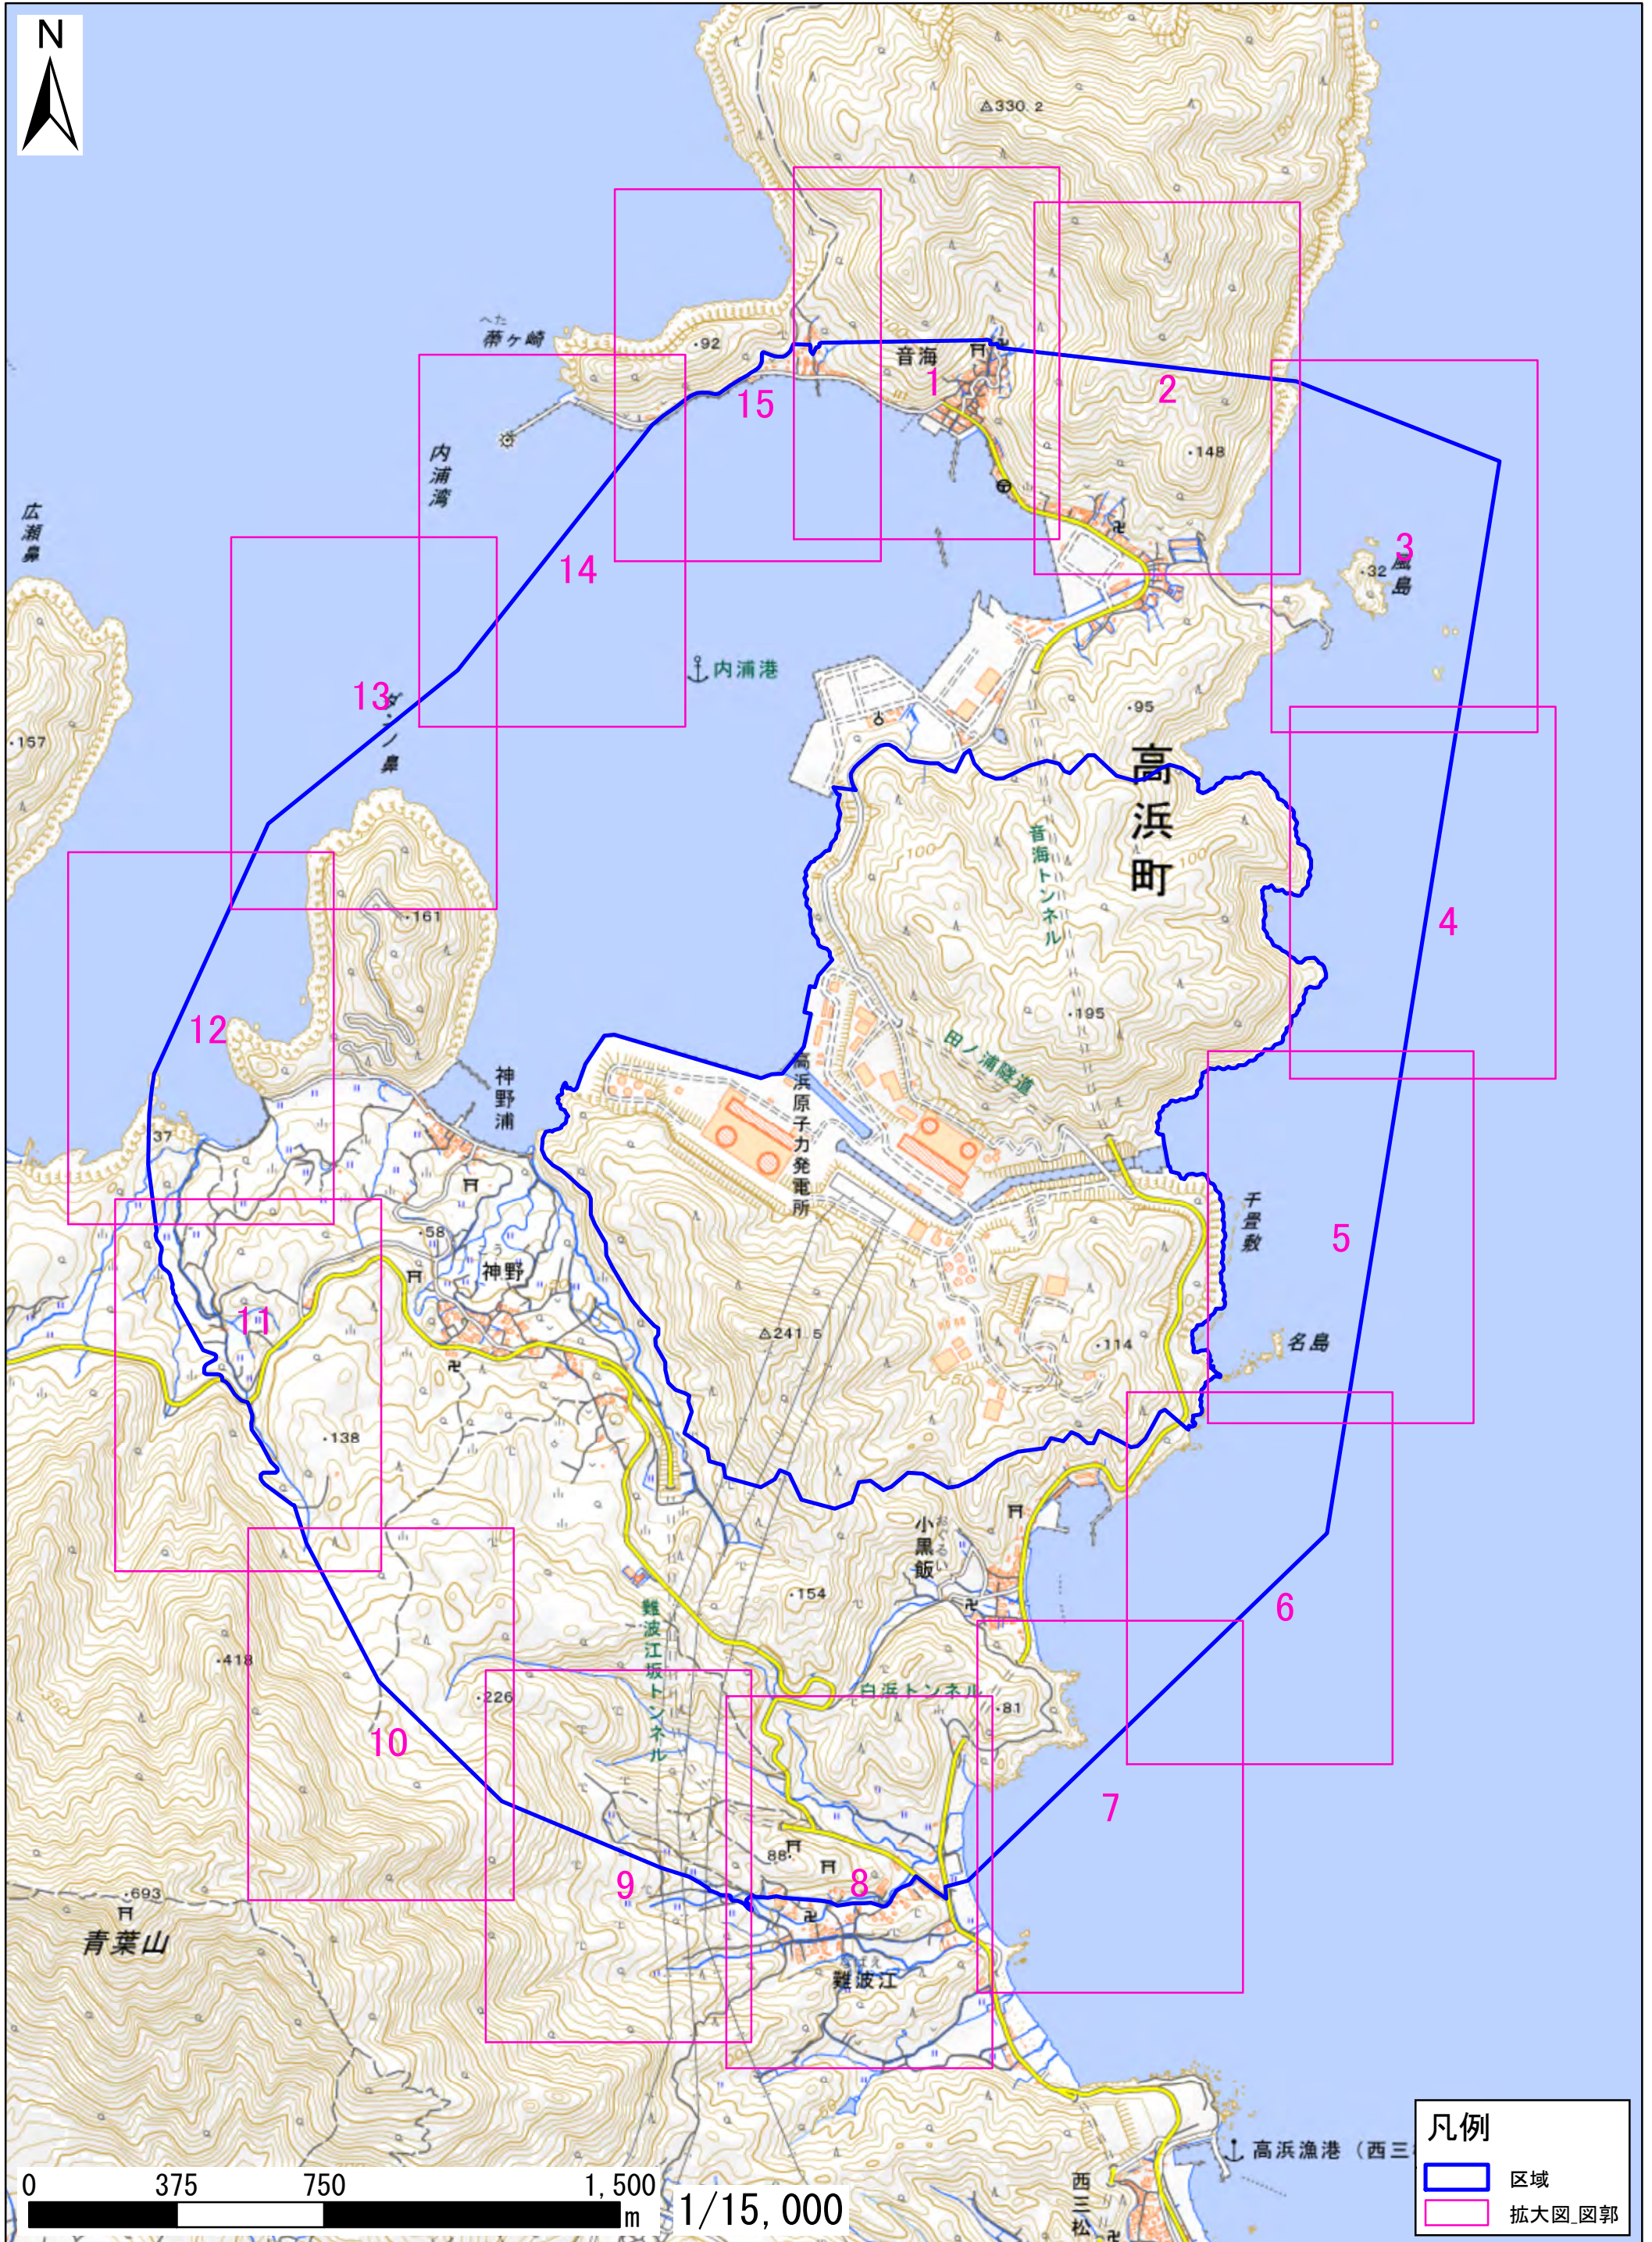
N

330.2

へた
蒂ヶ崎

92

音海

1

2

15

148

内浦湾

広瀬鼻

14

3

32
風島

内浦港

95

157

13

ダンノ鼻

高浜町

音海トンネル

100

100

4

161

12

195

田ノ浦隧道

神野浦

高浜原子力発電所

37

5

千畳敷

58

神野

11

241.5

114

名島

138

小黒飯

6

154

418

10

難波江坂トンネル

白浜トンネル

226

81

7

9

88

8

693

青葉山

難波江

高浜漁港（西三

西三松

0 375 750 1,500 m

1/15,000

凡例
区域
拡大図_図郭